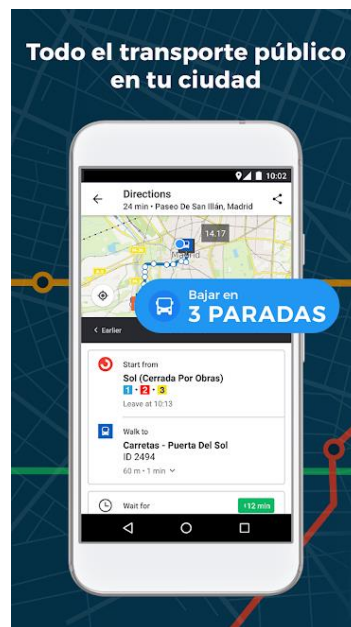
Todo el transporte público en tu ciudad

10:02

Directions
24 min • Paseo De San Illán, Madrid

14:17

Madrid

Bajar en
3 PARADAS

Earlier

Start from
Sol (Cerrada Por Obras)
1 • 2 • 3
Leave at 10:13

Walk to
Carretas - Puerta Del Sol
ID 2494
60 m • 1 min

Wait for
+12 min